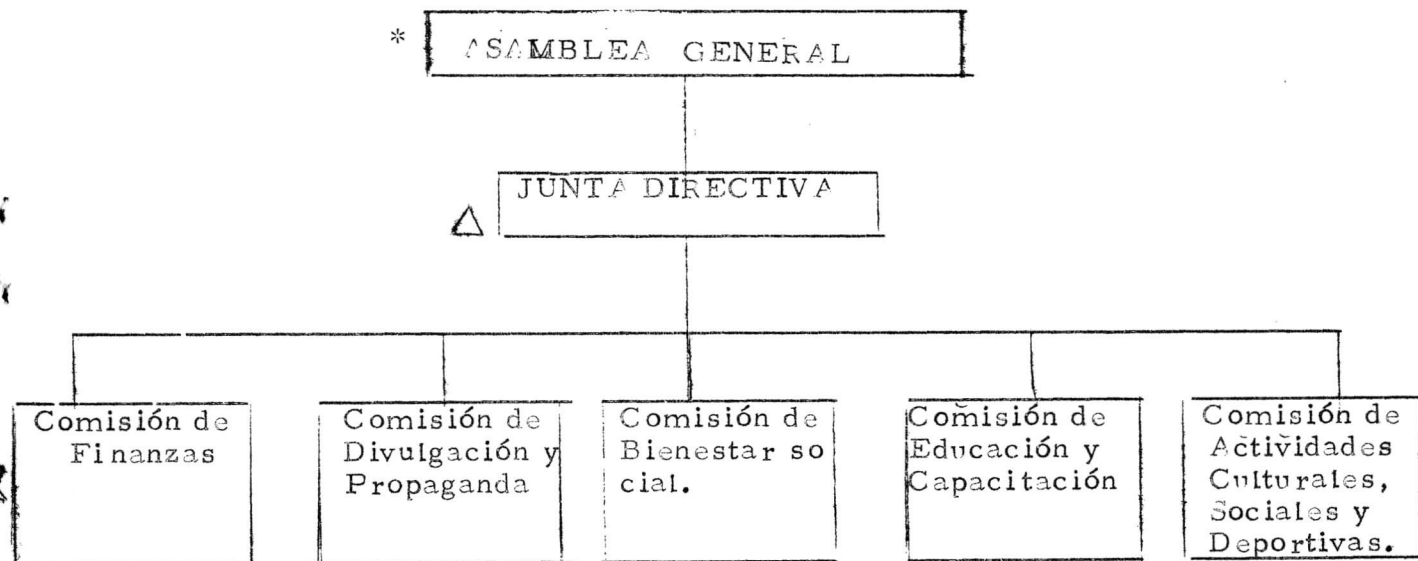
* ASAMBLEA GENERAL

JUNTA DIRECTIVA

Comisión de Finanzas

Comisión de Divulgación y Propaganda

Comisión de Bienestar so cial.

Comisión de Educación y Capacitación

Comisión de Actividades Culturales, Sociales y Deportivas.